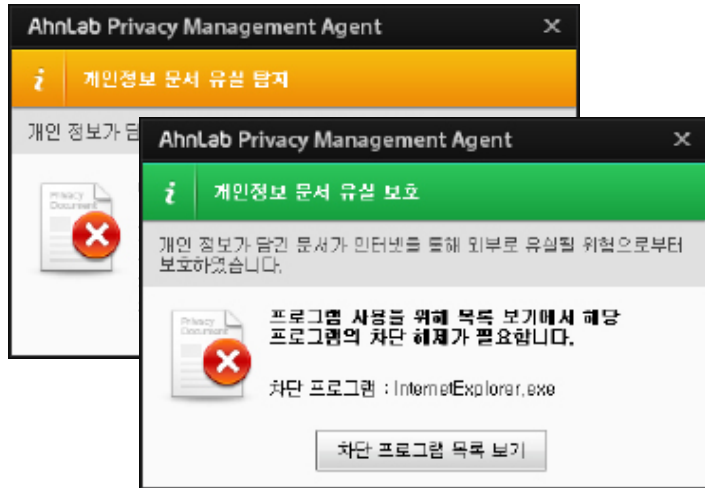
AhnLab Privacy Management Agent
×
i
개인정보 문서 유실 탐지
개인 정보가 담

Privacy Document

AhnLab Privacy Management Agent
×
i
개인정보 문서 유실 보호
개인 정보가 담긴 문서가 인터넷을 통해 외부로 유실될 위험으로부터 보호하였습니다.

Privacy Document

프로그램 사용을 위해 목록 보기에서 해당 프로그램의 차단 해제가 필요합니다.

차단 프로그램 : InternetExplorer.exe

차단 프로그램 목록 보기